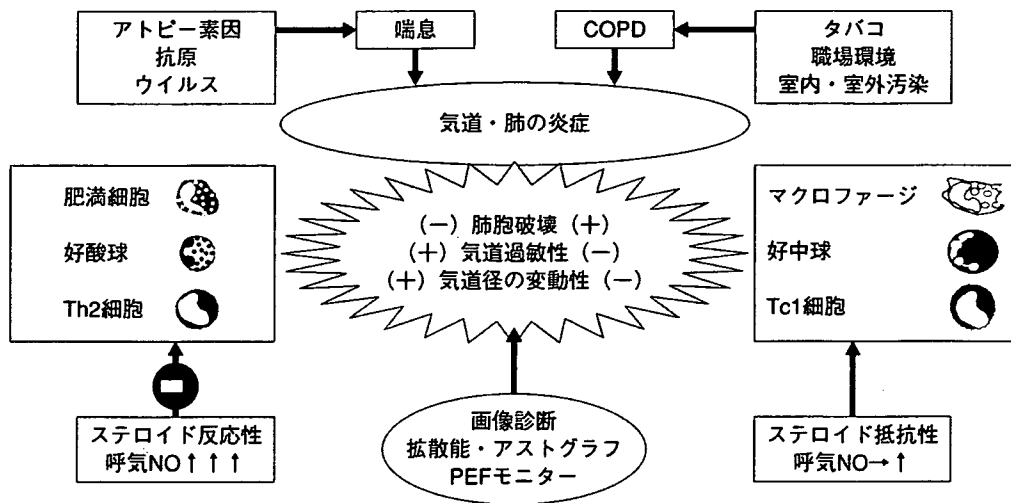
アトピー素因
抗原
ウイルス

喘息

COPD

タバコ
職場環境
室内・室外汚染

気道・肺の炎症

肥満細胞

好酸球

Th2細胞

（ー）肺胞破壊（＋）
（＋）気道過敏性（ー）
（＋）気道径の変動性（ー）

マクロファージ

好中球

Tc1細胞

ステロイド反応性
呼気NO↑↑↑

画像診断
拡散能・アストグラフ
PEFモニター

ステロイド抵抗性
呼気NO→↑